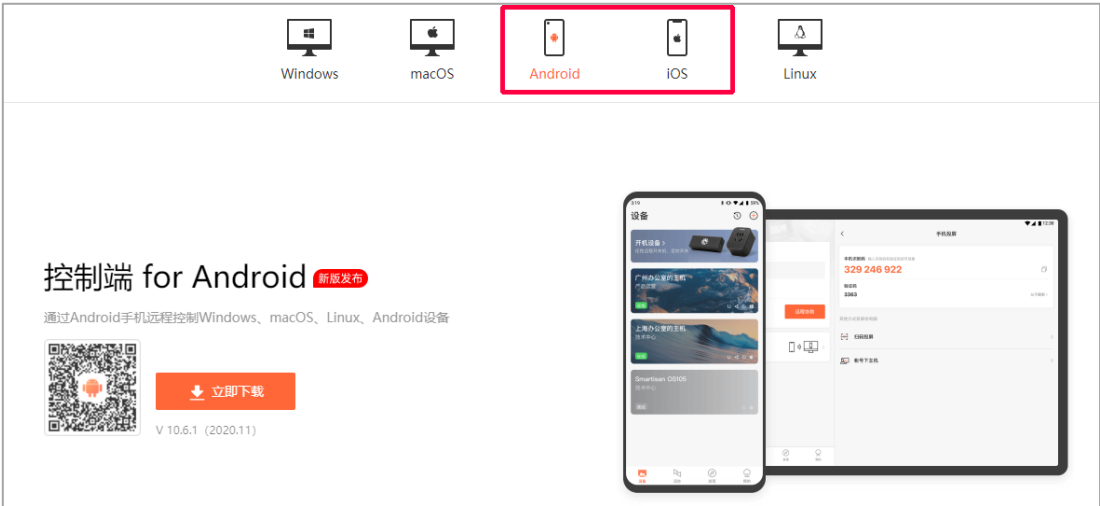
Windows macOS Android iOS Linux

控制端 for Android 新版发布

通过Android手机远程控制Windows、macOS、Linux、Android设备

立即下载

V 10.6.1（2020.11）

设备

开机设备 >

广州办公室的主机

上海办公室的主机

Smartisan OS105

手机投屏

329 246 922

3363

扫码投屏

连接设备